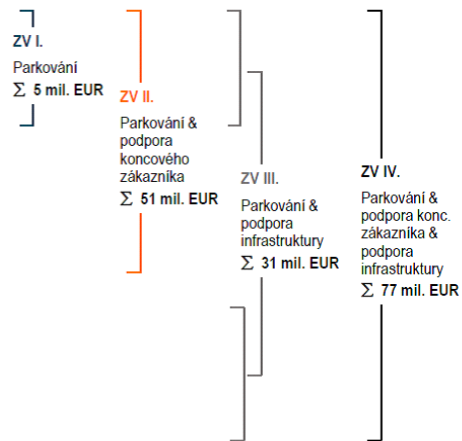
ZV I.

Parkování

$\sum$ 5 mil. EUR

ZV II.

Parkování & podpora koncového zákazníka

$\sum$ 51 mil. EUR

ZV III.

Parkování & podpora infrastruktury

$\sum$ 31 mil. EUR

ZV IV.

Parkování & podpora konc. zákazníka & podpora infrastruktury

$\sum$ 77 mil. EUR